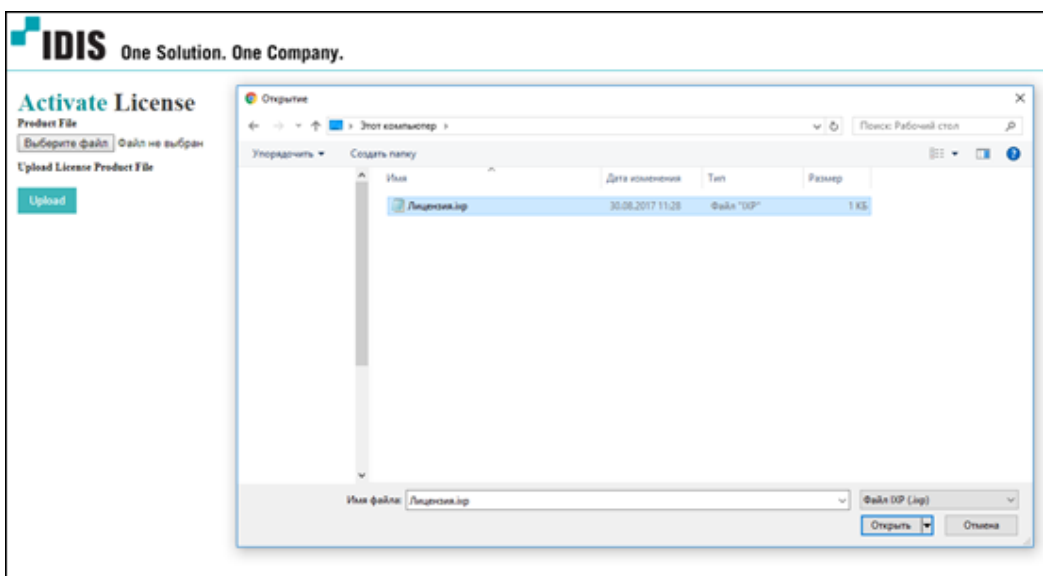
IDIS One Solution. One Company.

Activate License
Product File
Выберите файл Файл не выбран
Upload License Product File
Upload

Открытие
Этот компьютер
Поиск: Рабочий стол
Упорядочить
Создать папку
Имя
Дата изменения
Тип
Размер
Лицензия.ixp
30.08.2017 11:28
Файл "IXP"
1 КБ
Имя файла: Лицензия.ixp
Файл IXP (.ixp)
Открыть
Отмена